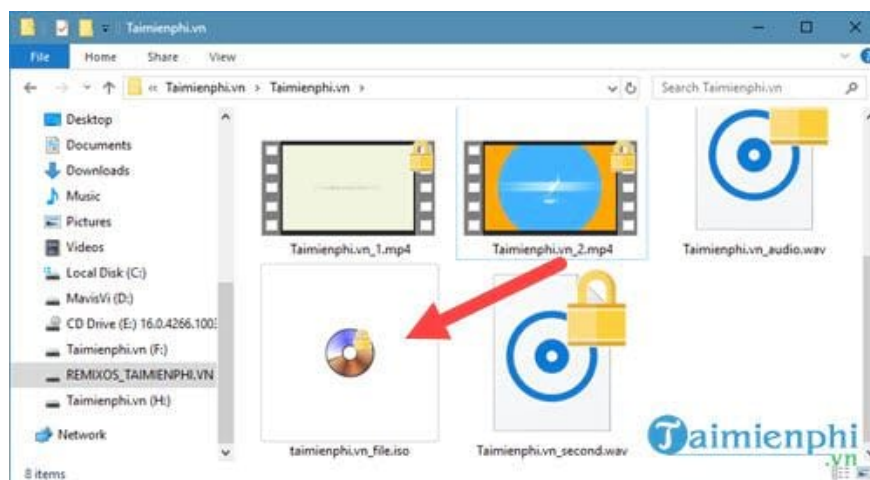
Taimienphi.vn

File Home Share View

« Taimienphi.vn › Taimienphi.vn ›

Search Taimienphi.vn

Desktop
Documents
Downloads
Music
Pictures
Videos
Local Disk (C:)
MavisVi (D:)
CD Drive (E:) 16.0.4266.100:
Taimienphi.vn (F:)
REMIXOS_TAIMIENPHI.VN
Taimienphi.vn (H:)
Network

Taimienphi.vn_1.mp4
Taimienphi.vn_2.mp4
Taimienphi.vn_audio.wav
taimienphi.vn_file.iso
Taimienphi.vn_second.wav

Taimienphi .vn

8 items